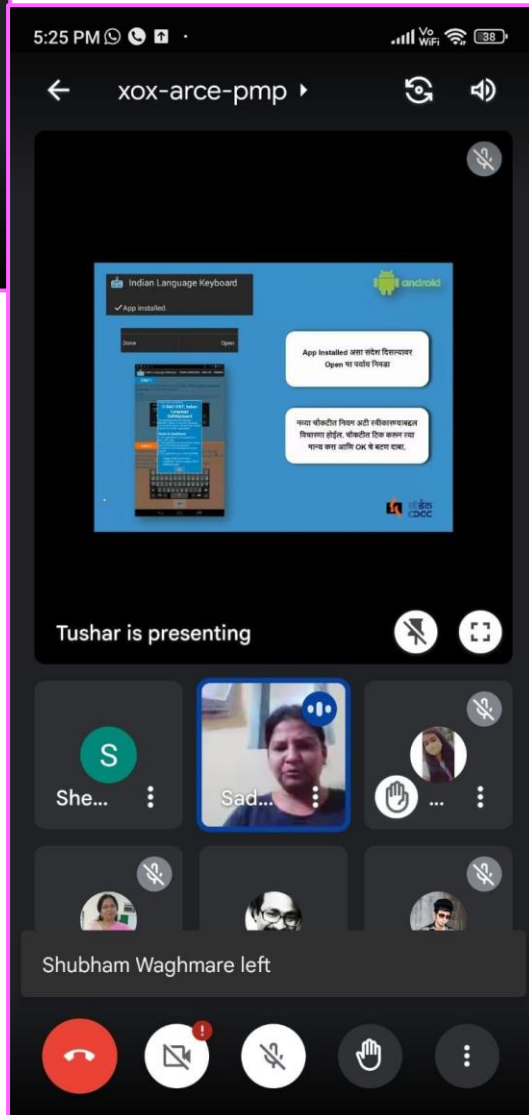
5:25 PM

Vo WiFi 38

xox-arce-pmp

Indian Language Keyboard

✓ App installed.

Done

Open

android

App Installed असा संदेश दिसल्यावर Open चा पर्याय निवडा

नव्या चौकटीत नियम अटी स्वीकारण्याबद्दल विचारणा होईल. चौकटीत टिक करून त्या मान्य करा आणि OK चे बटण दाबा.

CDAC

Tushar is presenting

S

She...

Sad...

...

Shubham Waghmare left